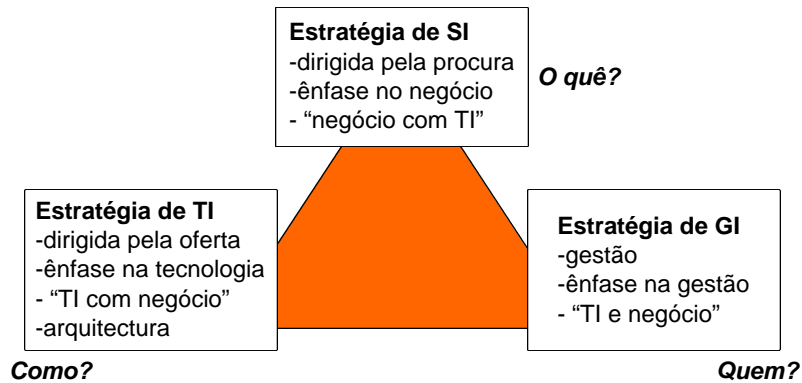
**Estratégia de SI**
-dirigida pela procura
-ênfase no negócio
- "negócio com TI"

*O quê?*

**Estratégia de TI**
-dirigida pela oferta
-ênfase na tecnologia
- "TI com negócio"
-arquitectura

**Estratégia de GI**
-gestão
-ênfase na gestão
- "TI e negócio"

*Como?*

*Quem?*